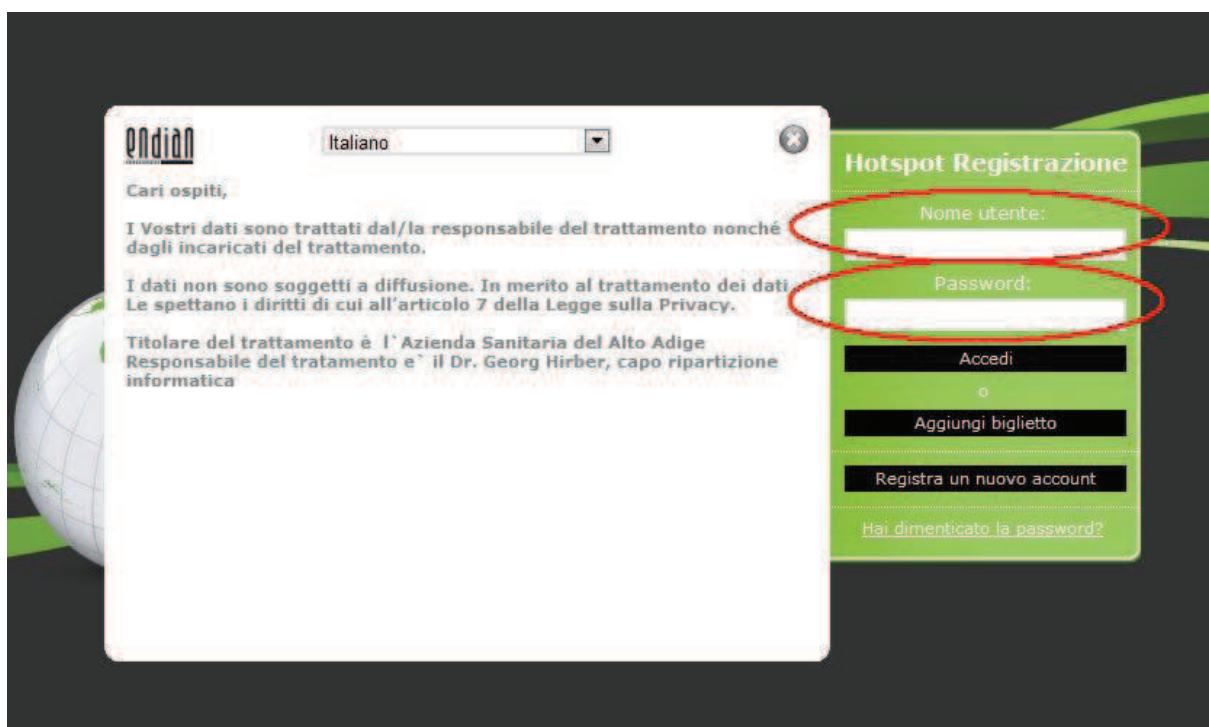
endian

Italiano

Cari ospiti,

I Vostri dati sono trattati dal/la responsabile del trattamento nonché dagli incaricati del trattamento.

I dati non sono soggetti a diffusione. In merito al trattamento dei dati Le spettano i diritti di cui all'articolo 7 della Legge sulla Privacy.

Titolare del trattamento è l`Azienda Sanitaria del Alto Adige Responsabile del tratamento e` il Dr. Georg Hirber, capo ripartizione informatica

Hotspot Registrazione

Nome utente:

Password:

Accedi

o

Aggiungi biglietto

Registra un nuovo account

Hai dimenticato la password?